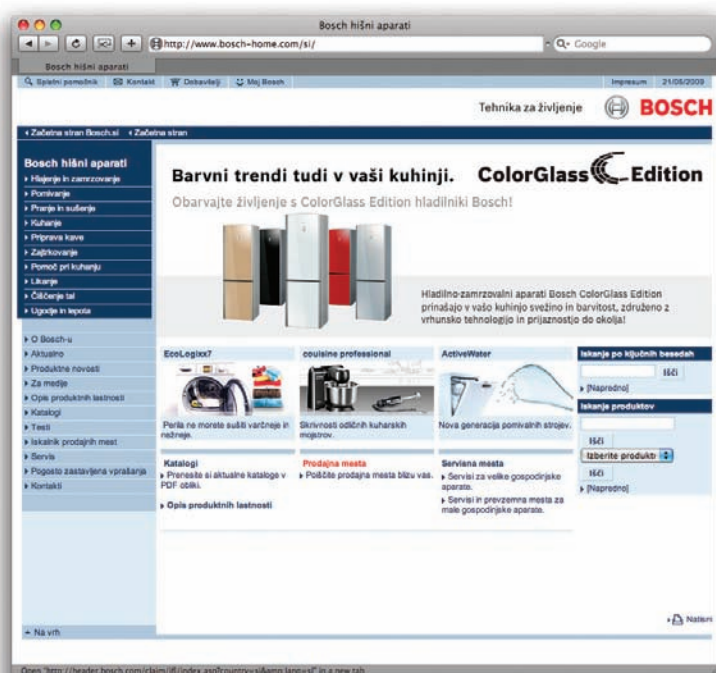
Bosch hišni aparati

http://www.bosch-home.com/si/

Q· Google

Bosch hišni aparati

Spletni pomočnik | Kontakt | Dobavitelji | Moj Bosch

Impressum 21/05/2009

Tehnika za življenje

BOSCH

‹ Začetna stran Bosch.si ‹ Začetna stran

Bosch hišni aparati
› Hlajenje in zamrzovanje
› Pomivanje
› Pranje in sušenje
› Kuhanje
› Priprava kave
› Zajtrkovanje
› Pomoč pri kuhanju
› Likanje
› Čiščenje tal
› Ugodje in lepota

› O Bosch-u
› Aktualno
› Produktne novosti
› Za medije
› Opis produktnih lastnosti
› Katalogi
› Testi
› Iskalnik prodajnih mest
› Servis
› Pogosto zastavljena vprašanja
› Kontakti

Barvni trendi tudi v vaši kuhinji.

ColorGlass Edition

Obarvajte življenje s ColorGlass Edition hladilniki Bosch!

Hladilno-zamrzovalni aparati Bosch ColorGlass Edition prinašajo v vašo kuhinjo svežino in barvitost, združeno z vrhunsko tehnologijo in prijaznostjo do okolja!

EcoLogixx7
Perila ne morete sušiti varčneje in nežneje.

cuisine professional
Skrivnosti odličnih kuharskih mojstrov.

ActiveWater
Nova generacija pomivalnih strojev.

Iskanje po ključnih besedah
Išči
› [Napredno]

Iskanje produktov
Išči
Izberite produkt
Išči
› [Napredno]

Katalogi
› Prenesite si aktualne kataloge v PDF obliki.

› Opis produktnih lastnosti

Prodajna mesta
› Poiščite prodajna mesta blizu vas.

Servisna mesta
› Servisi za velike gospodinjske aparate.
› Servisi in prevzemna mesta za male gospodinjske aparate.

Natisni

▲ Na vrh

Open "http://header.bosch.com/claim/ifl/index.asp?country=si&amp;lang=si" in a new tab